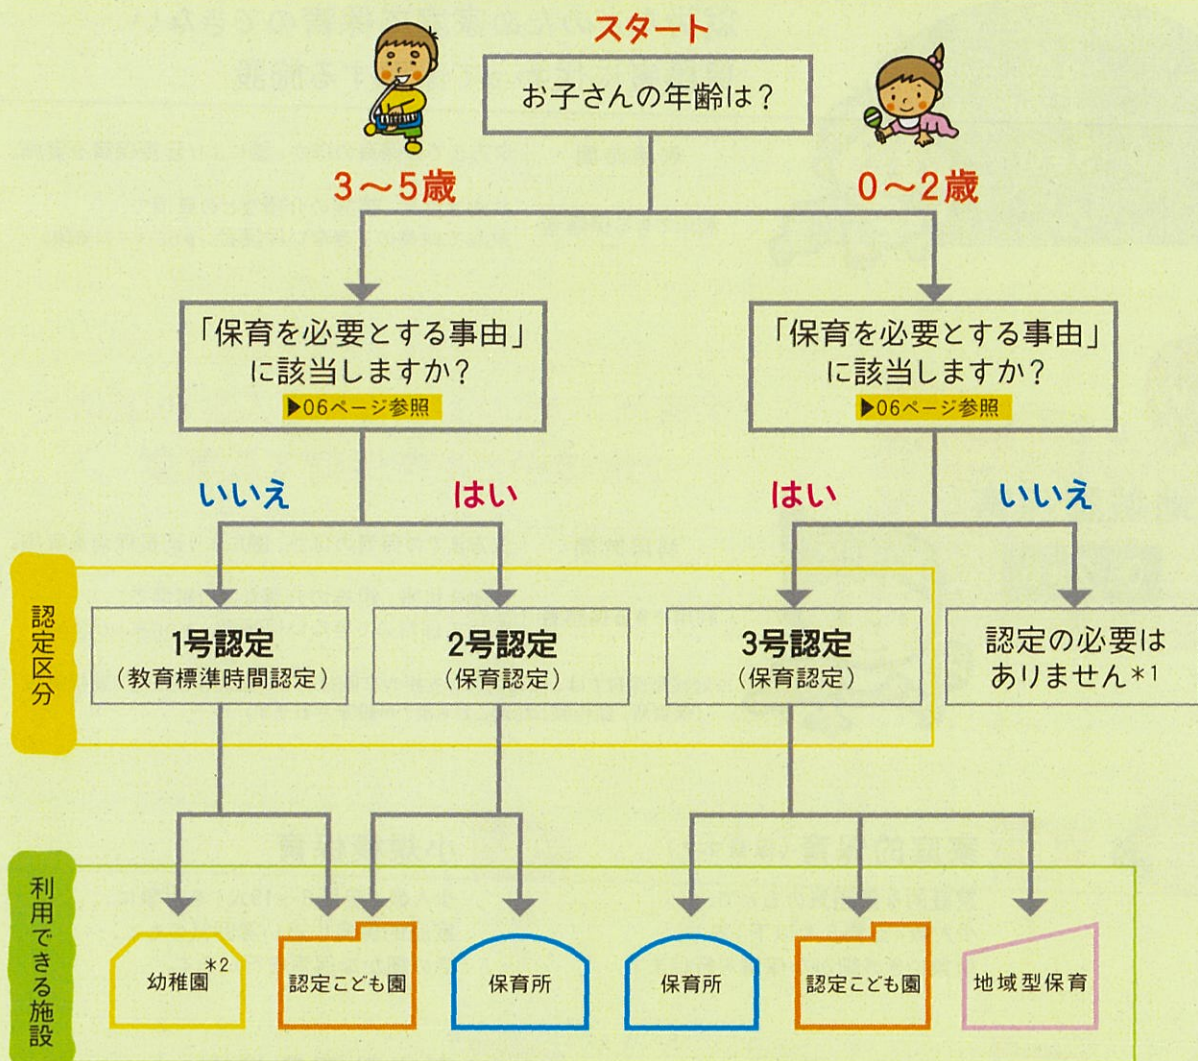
スタート

お子さんの年齢は？

3～5歳

0～2歳

「保育を必要とする事由」に該当しますか？
▶06ページ参照

「保育を必要とする事由」に該当しますか？
▶06ページ参照

いいえ

はい

はい

いいえ

認定区分

1号認定
（教育標準時間認定）

2号認定
（保育認定）

3号認定
（保育認定）

認定の必要はありません$^{*1}$

利用できる施設

幼稚園$^{*2}$

認定こども園

保育所

保育所

認定こども園

地域型保育